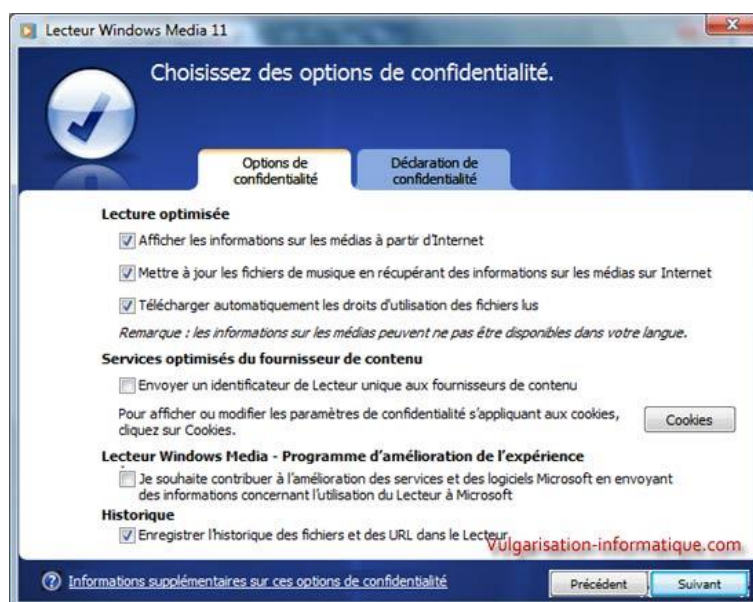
Lecteur Windows Media 11

Choisissez des options de confidentialité.

Options de confidentialité

Déclaration de confidentialité

Lecture optimisée

Afficher les informations sur les médias à partir d'Internet

Mettre à jour les fichiers de musique en récupérant des informations sur les médias sur Internet

Télécharger automatiquement les droits d'utilisation des fichiers lus

Remarque : les informations sur les médias peuvent ne pas être disponibles dans votre langue.

Services optimisés du fournisseur de contenu

Envoyer un identificateur de Lecteur unique aux fournisseurs de contenu

Pour afficher ou modifier les paramètres de confidentialité s'appliquant aux cookies, cliquez sur Cookies.

Cookies

Lecteur Windows Media - Programme d'amélioration de l'expérience

Je souhaite contribuer à l'amélioration des services et des logiciels Microsoft en envoyant des informations concernant l'utilisation du Lecteur à Microsoft

Historique

Enregistrer l'historique des fichiers et des URL dans le Lecteur

Vulgarisation-informatique.com

Informations supplémentaires sur ces options de confidentialité

Précédent

Suivant